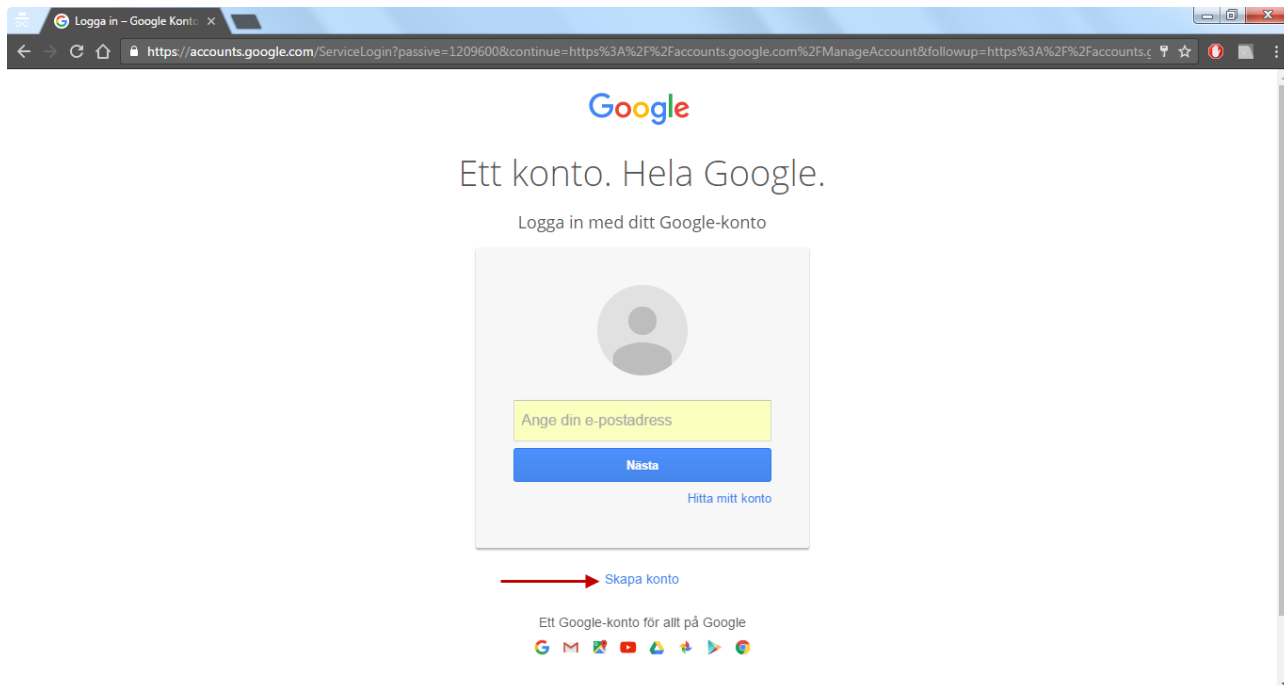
Logga in – Google Konto

https://accounts.google.com/ServiceLogin?passive=1209600&continue=https%3A%2F%2Faccounts.google.com%2FManageAccount&followup=https%3A%2F%2Faccounts.g

Google

Ett konto. Hela Google.

Logga in med ditt Google-konto

Ange din e-postadress

Nästa

Hitta mitt konto

Skapa konto

Ett Google-konto för allt på Google